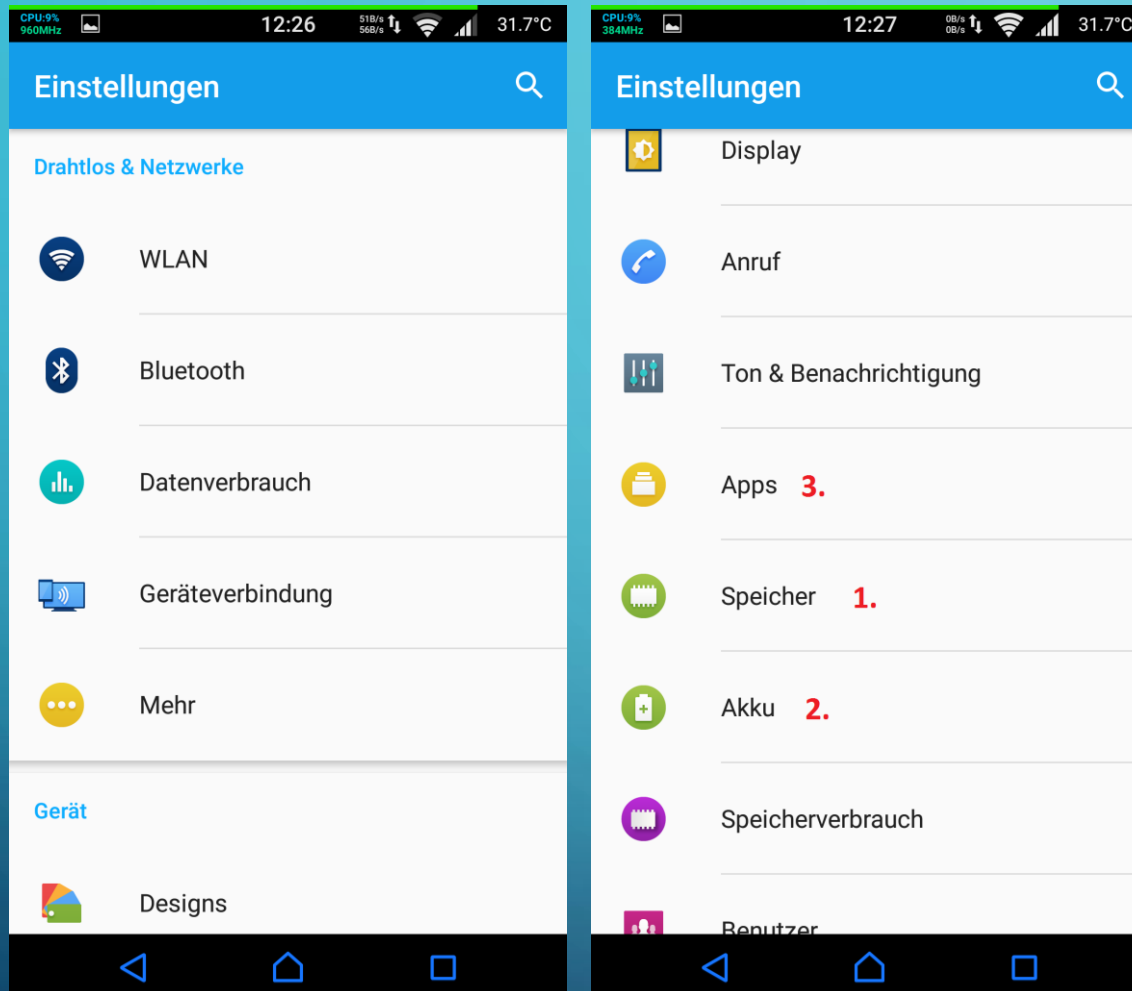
CPU:9%
960MHz
12:26
51B/s
56B/s
31.7°C

Einstellungen

Drahtlos & Netzwerke

WLAN

Bluetooth

Datenverbrauch

Geräteverbindung

Mehr

Gerät

Designs

CPU:9%
384MHz
12:27
0B/s
0B/s
31.7°C

Einstellungen

Display

Anruf

Ton & Benachrichtigung

Apps 3.

Speicher 1.

Akku 2.

Speicherverbrauch

Benutzer